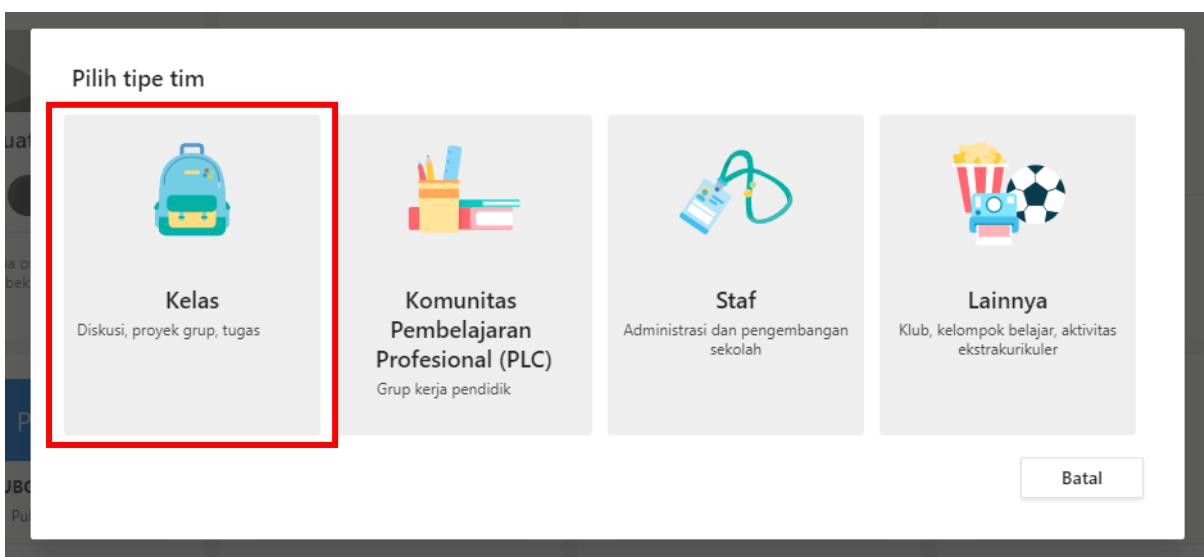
Pilih tipe tim

Kelas
Diskusi, proyek grup, tugas

Komunitas Pembelajaran Profesional (PLC)
Grup kerja pendidik

Staf
Administrasi dan pengembangan sekolah

Lainnya
Klub, kelompok belajar, aktivitas ekstrakurikuler

Batal